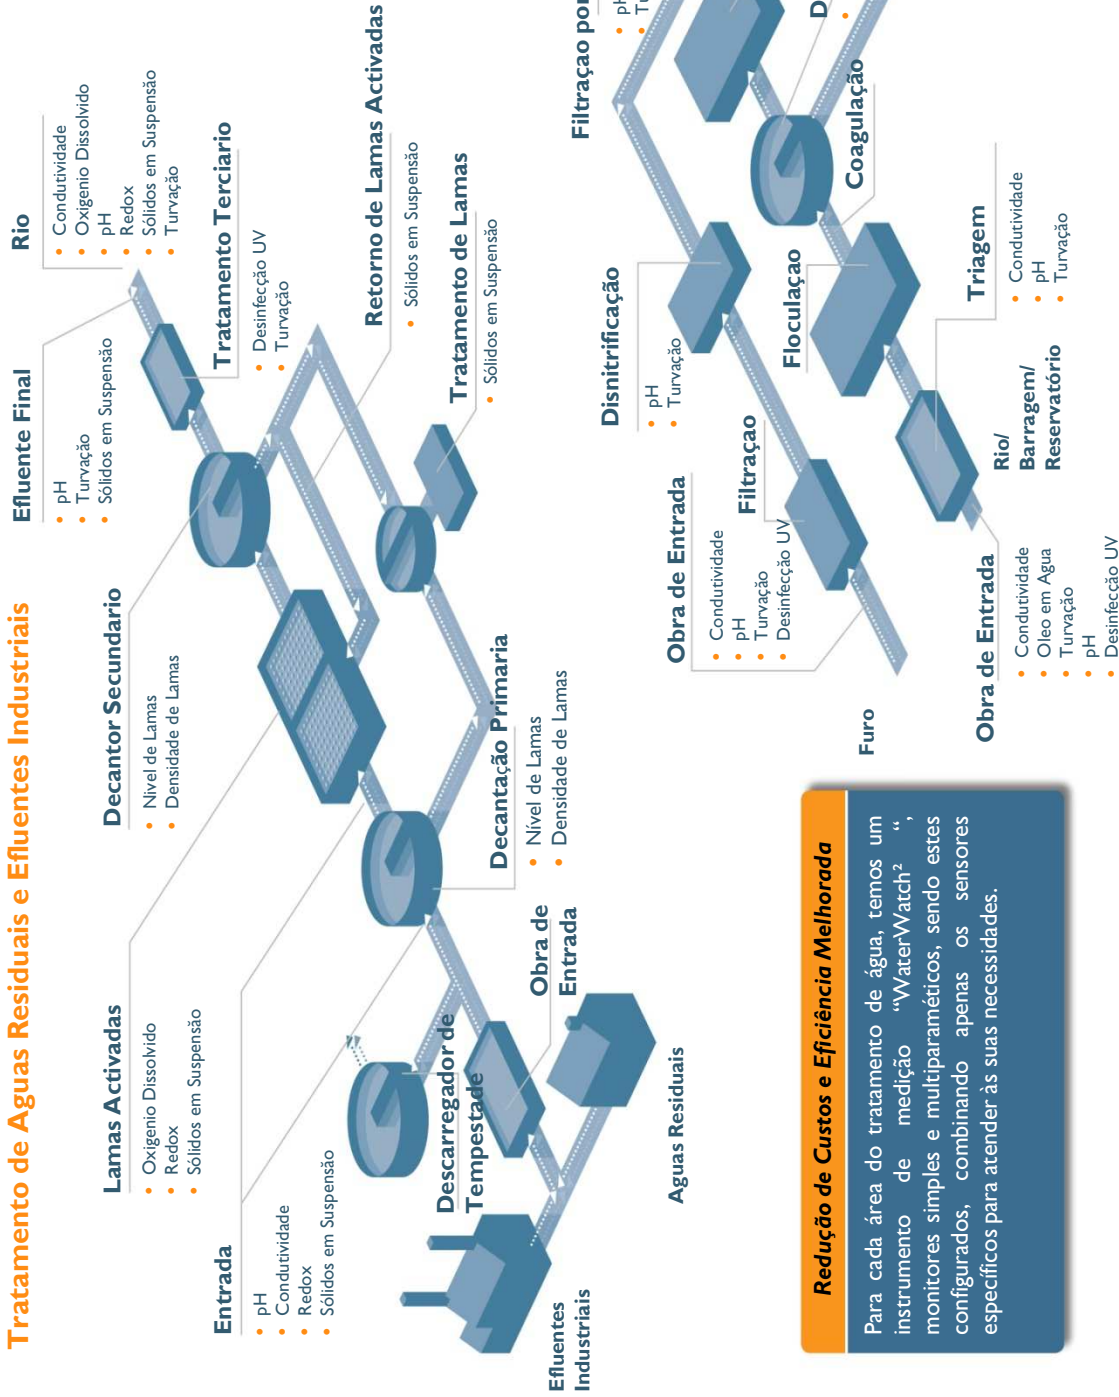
Tratamento de Aguas Residuais e Efluentes Industriais

Entrada
• pH
• Condutividade
• Redox
• Sólidos em Suspensão

Lamas Activadas
• Oxigenio Dissolvido
• Redox
• Sólidos em Suspensão

Decantor Secundario
• Nivel de Lamas
• Densidade de Lamas

Efluente Final
• pH
• Turvação
• Sólidos em Suspensão

Rio
• Condutividade
• Oxigenio Dissolvido
• pH
• Redox
• Sólidos em Suspensão
• Turvação

Tratamento Terciario
• Desinfecção UV
• Turvação

Retorno de Lamas Activadas
• Sólidos em Suspensão

Tratamento de Lamas
• Sólidos em Suspensão

Decantação Primaria
• Nivel de Lamas
• Densidade de Lamas

Obra de Entrada

Descarregador de Tempestade

Aguas Residuais

Efluentes Industriais

Redução de Custos e Eficiência Melhorada

Para cada área do tratamento de água, temos um instrumento de medição "WaterWatch²", monitores simples e multiparamétricos, sendo estes configurados, combinando apenas os sensores específicos para atender às suas necessidades.

Filtraçao por
• pH
• Tu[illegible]

D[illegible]

Coagulação

Disnitrificação
• pH
• Turvação

Floculaçao

Triagem
• Condutividade
• pH
• Turvação

Obra de Entrada
• Condutividade
• pH
• Turvação
• Desinfecção UV

Filtraçao

Rio/ Barragem/ Reservatório

Furo

Obra de Entrada
• Condutividade
• Oleo em Agua
• Turvação
• pH
• Desinfecção UV